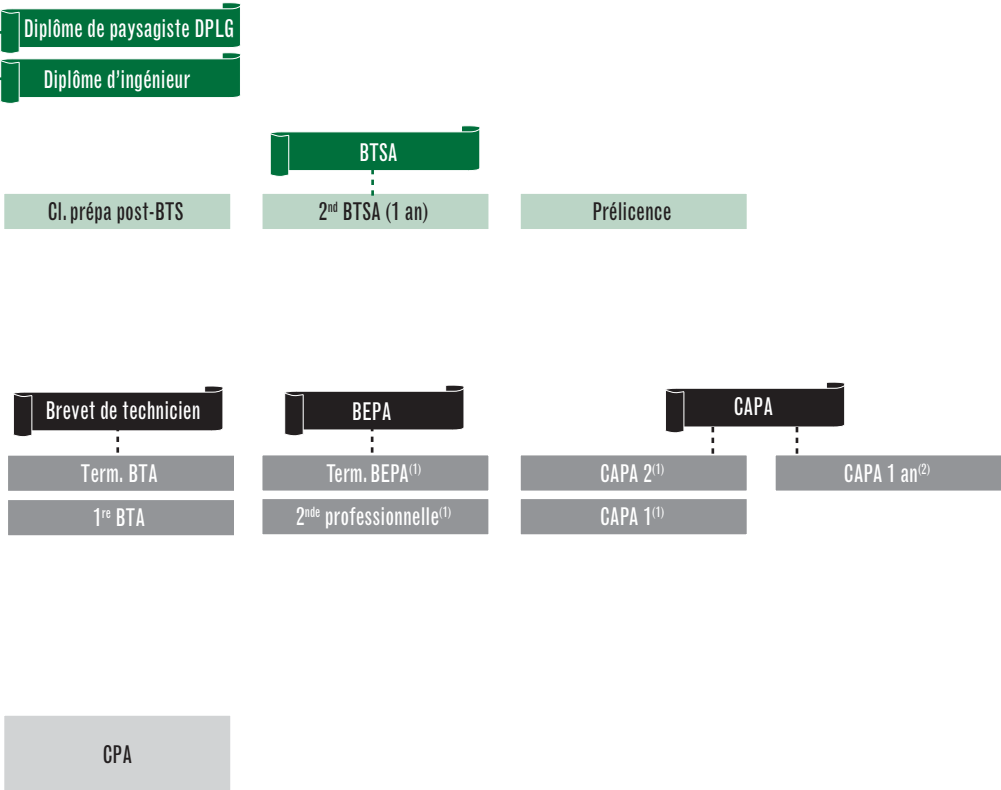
Diplôme de paysagiste DPLG

Diplôme d'ingénieur

BTSA

Cl. prépa post-BTS

2$^{nd}$ BTSA (1 an)

Prélicence

Brevet de technicien

Term. BTA

1$^{re}$ BTA

BEPA

Term. BEPA$^{(1)}$

2$^{nde}$ professionnelle$^{(1)}$

CAPA

CAPA 2$^{(1)}$

CAPA 1$^{(1)}$

CAPA 1 an$^{(2)}$

CPA